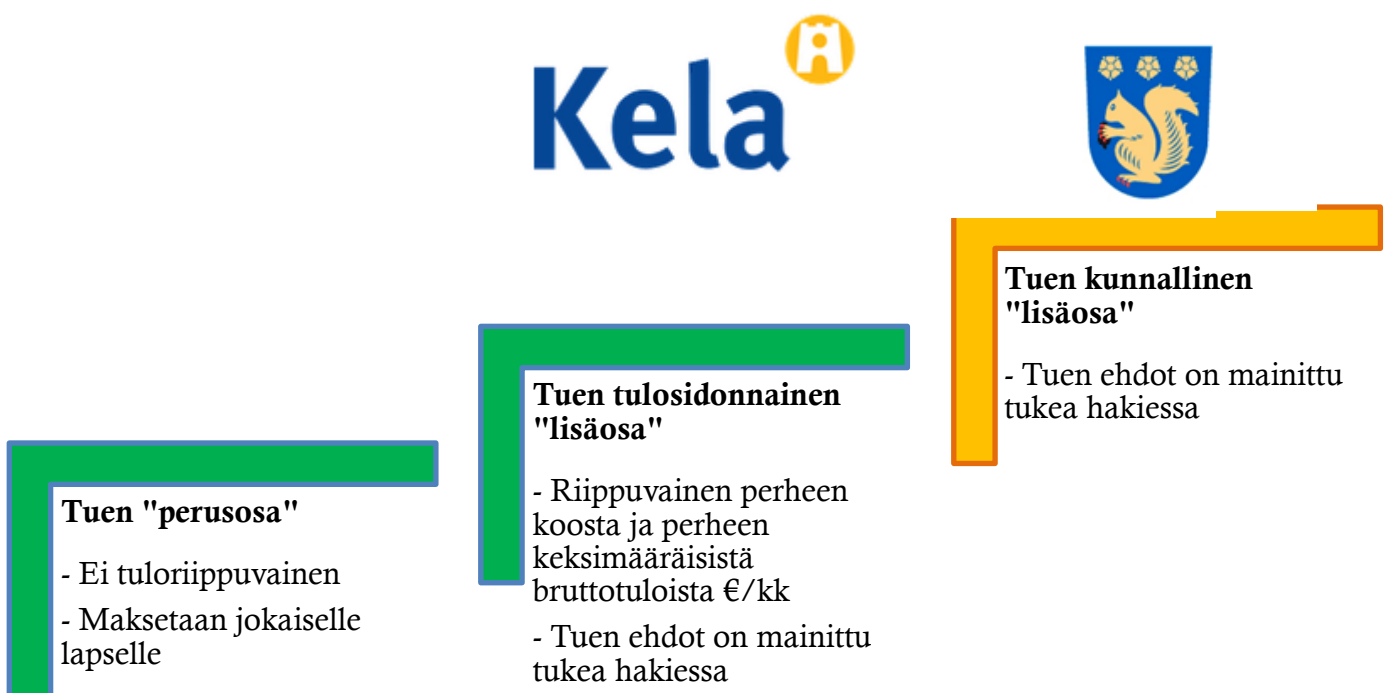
Kela

Tuen kunnallinen "lisäosa"

- Tuen ehdot on mainittu tukea hakiessa

Tuen tulosidonnainen "lisäosa"

- Riippuvainen perheen koosta ja perheen keksimääräisistä bruttotuloista €/kk

- Tuen ehdot on mainittu tukea hakiessa

Tuen "perusosa"

- Ei tuloriippuvainen

- Maksetaan jokaiselle lapselle